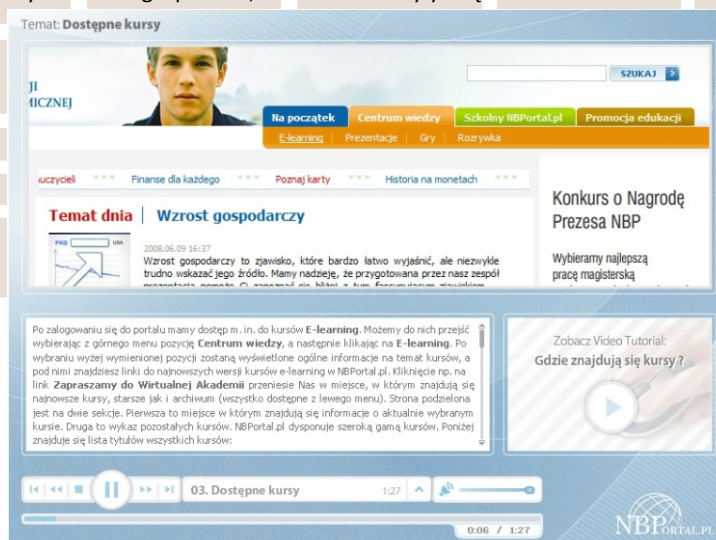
Temat: Dostępne kursy

JI
MICZNEJ

SZUKAJ

Na początek | Centrum wiedzy | Szkolny NBPortal.pl | Promocja edukacji

E-learning | Prezentacje | Gry | Rozrywka

uczycieli | Finanse dla każdego | Poznaj karty | Historia na monetach

Temat dnia | Wzrost gospodarczy

PKB | USA

2008.06.09 16:37

Wzrost gospodarczy to zjawisko, które bardzo łatwo wyjaśnić, ale niezwykle trudno wskazać jego źródło. Mamy nadzieję, że przygotowana przez nasz zespół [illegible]

Konkurs o Nagrodę Prezesa NBP

Wybieramy najlepszą pracę magisterską

Po zalogowaniu się do portalu mamy dostęp m. in. do kursów E-learning. Możemy do nich przejść wybierając z górnego menu pozycję Centrum wiedzy, a następnie klikając na E-learning. Po wybraniu wyżej wymienionej pozycji zostaną wyświetlone ogólne informacje na temat kursów, a pod nimi znajdziesz linki do najnowszych wersji kursów e-learning w NBPortal.pl. Kliknięcie np. na link Zapraszamy do Wirtualnej Akademii przeniesie Nas w miejsce, w którym znajdują się najnowsze kursy, starsze jak i archiwum (wszystko dostępne z lewego menu). Strona podzielona jest na dwie sekcje. Pierwsza to miejsce w którym znajdują się informacje o aktualnie wybranym kursie. Druga to wykaz pozostałych kursów. NBPortal.pl dysponuje szeroką gamą kursów. Poniżej znajduje się lista tytułów wszystkich kursów:

Zobacz Video Tutorial:
Gdzie znajdują się kursy ?

03. Dostępne kursy 1:27

0:06 / 1:27

NBPortal.pl